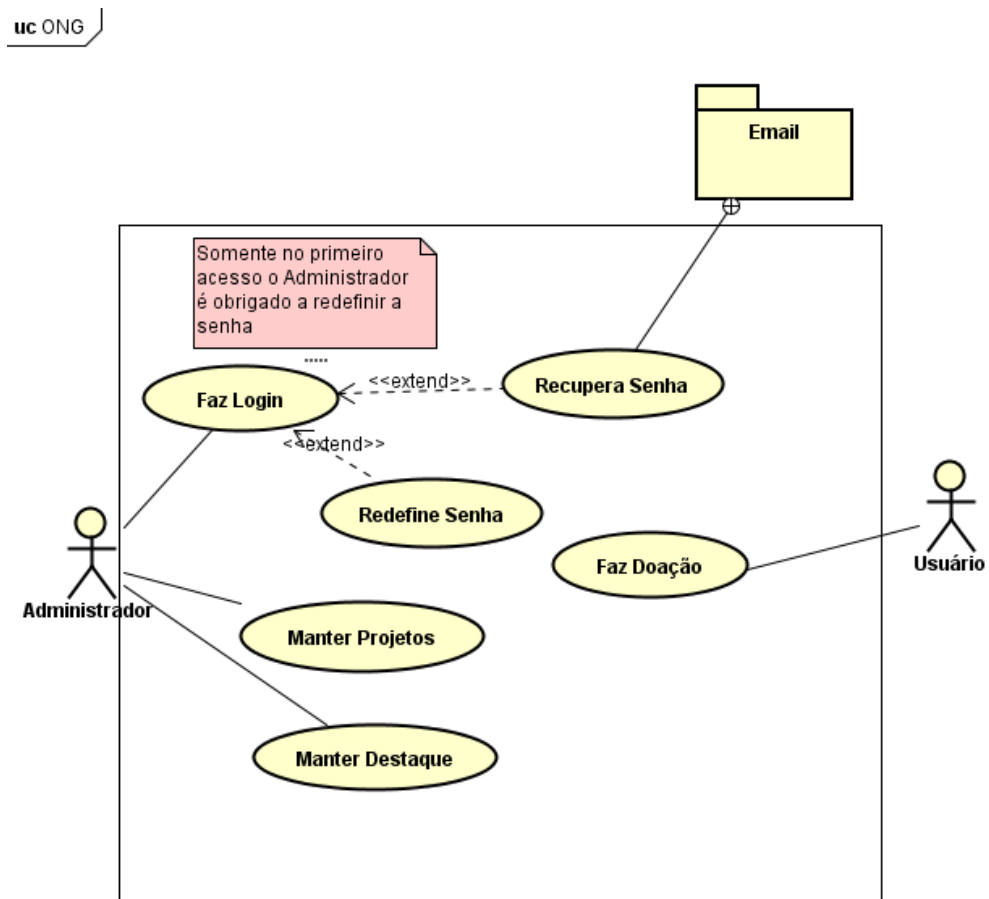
uc ONG

Email

Somente no primeiro acesso o Administrador é obrigado a redefinir a senha

Faz Login

<<extend>>

Recupera Senha

<<extend>>

Redefine Senha

Faz Doação

Usuário

Administrador

Manter Projetos

Manter Destaque